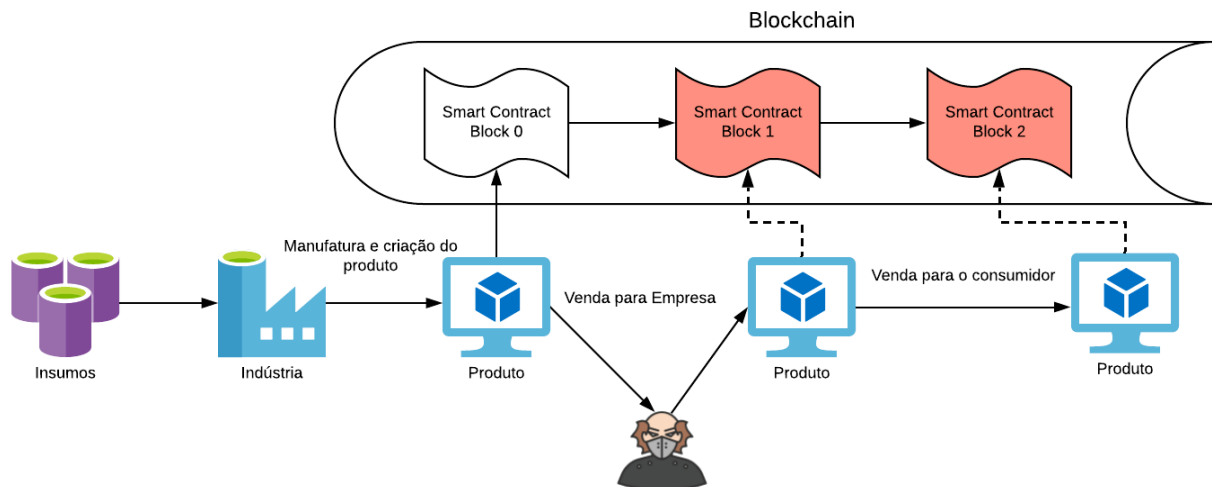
Blockchain

Smart Contract Block 0

Smart Contract Block 1

Smart Contract Block 2

Manufatura e criação do produto

Venda para Empresa

Venda para o consumidor

Insumos

Indústria

Produto

Produto

Produto